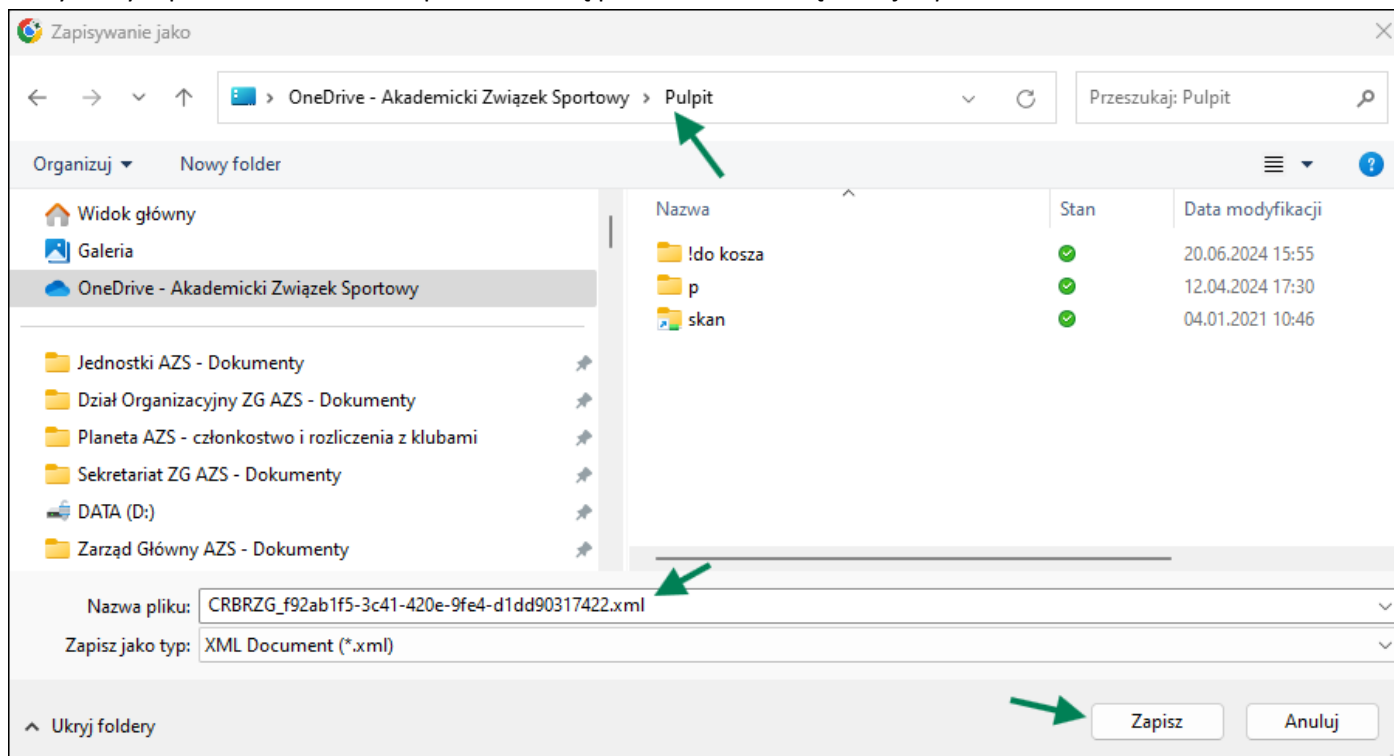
Zapisywanie jako

OneDrive - Akademicki Związek Sportowy > Pulpit

Przeszukaj: Pulpit

Organizuj ▾ Nowy folder

Widok główny
Galeria
OneDrive - Akademicki Związek Sportowy

Jednostki AZS - Dokumenty
Dział Organizacyjny ZG AZS - Dokumenty
Planeta AZS - członkostwo i rozliczenia z klubami
Sekretariat ZG AZS - Dokumenty
DATA (D:)
Zarząd Główny AZS - Dokumenty

| Nazwa | Stan | Data modyfikacji |
|---|---|---|
| !do kosza | | 20.06.2024 15:55 |
| p | | 12.04.2024 17:30 |
| skan | | 04.01.2021 10:46 |

Nazwa pliku: CRBRZG_f92ab1f5-3c41-420e-9fe4-d1dd90317422.xml

Zapisz jako typ: XML Document (*.xml)

Ukryj foldery

Zapisz Anuluj